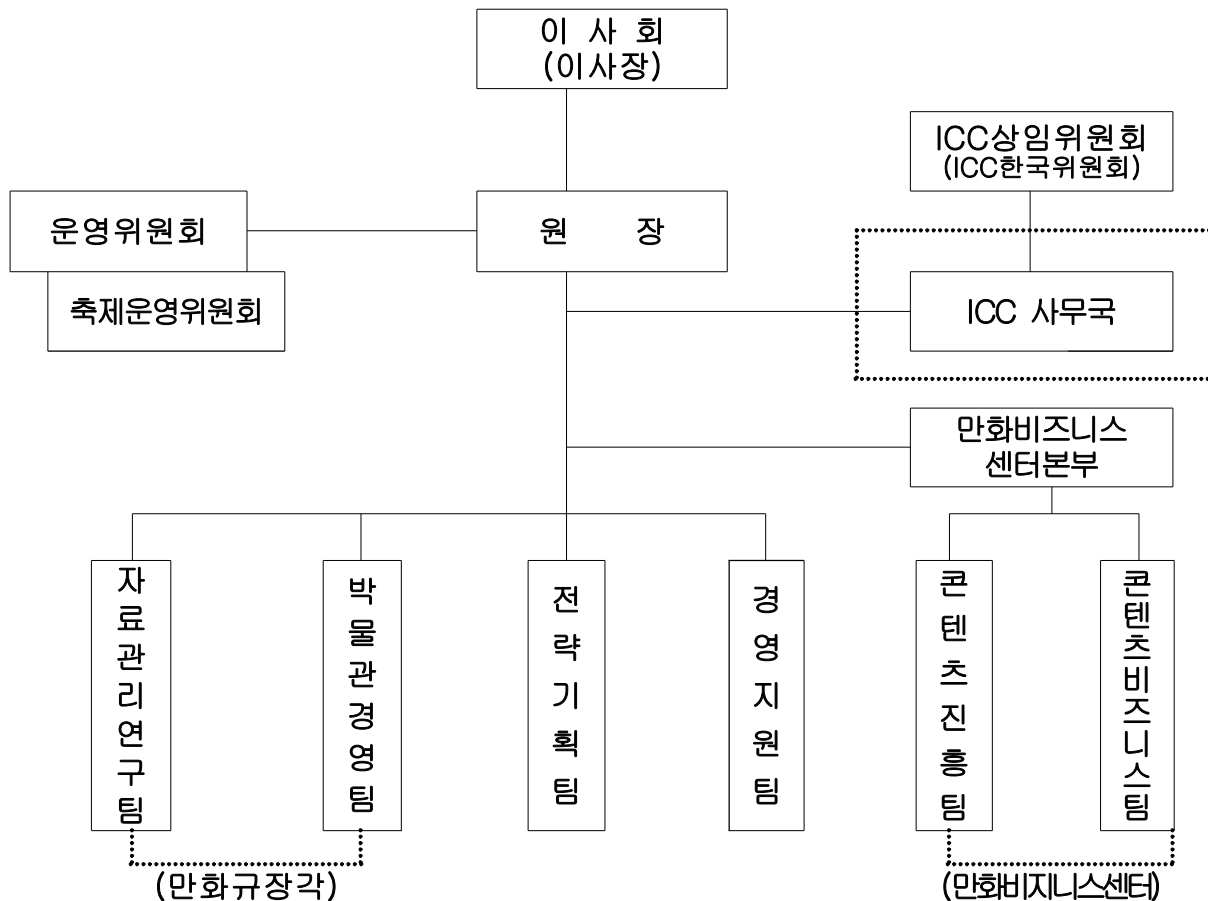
이 사 회
(이사장)

ICC상임위원회
(ICC한국위원회)

운영위원회

원 장

축제운영위원회

ICC 사무국

만화비즈니스
센터본부

자료관리연구팀

박물관경영팀

전략기획팀

경영지원팀

콘텐츠진흥팀

콘텐츠비즈니스팀

(만화규장각)

(만화비지니스센터)